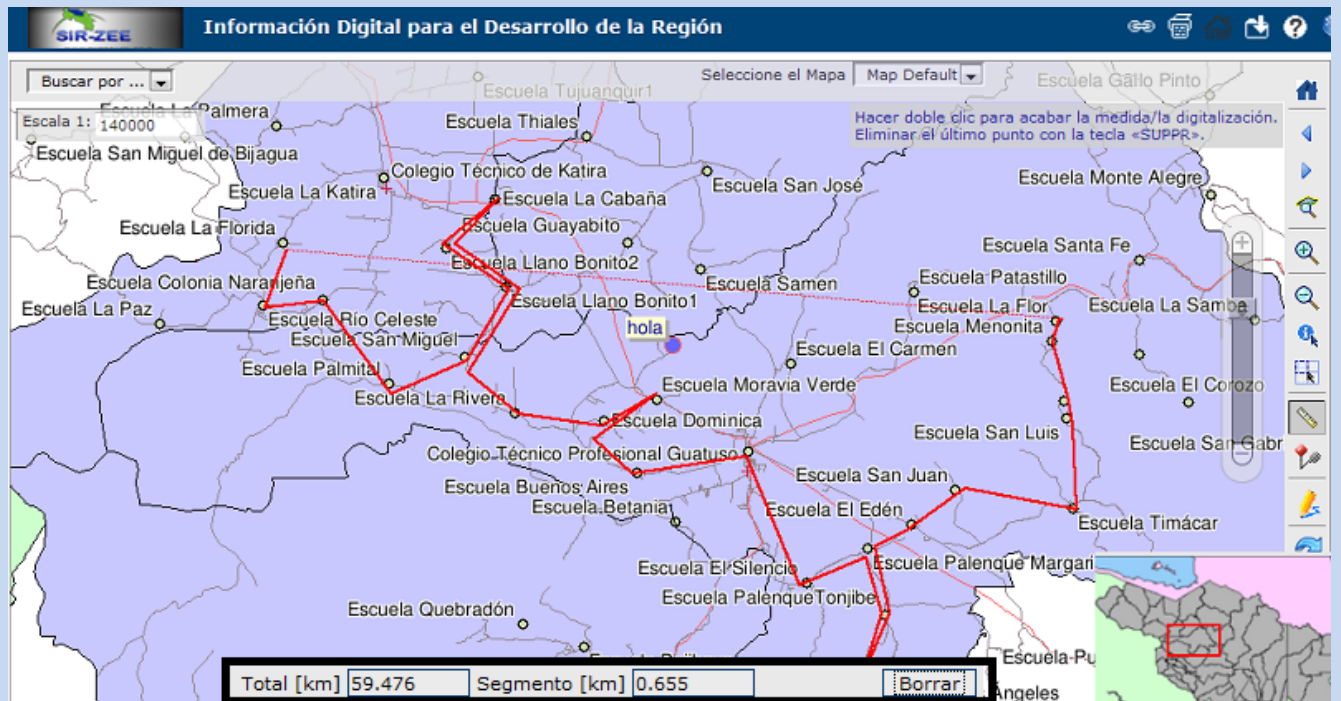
SIR-ZEE
Información Digital para el Desarrollo de la Región

Buscar por ...
Seleccione el Mapa Map Default
Escala 1: 140000

Hacer doble clic para acabar la medida/la digitalización.
Eliminar el último punto con la tecla «SUPPR».

Escuela Tujuanquir1
Escuela Gallo Pinto
Escuela La Palmera
Escuela Thiales
Escuela San Miguel de Bijagua
Colegio Técnico de Katira
Escuela La Katira
Escuela La Cabaña
Escuela San José
Escuela Monte Alegre
Escuela La Florida
Escuela Guayabito
Escuela Santa Fe
Escuela Llano Bonito2
Escuela Samen
Escuela Patastillo
Escuela Colonia Naranjeña
Escuela Llano Bonito1
Escuela La Flor
Escuela La Samba
Escuela La Paz
Escuela Río Celeste
Escuela Menonita
hola
Escuela San Miguel
Escuela El Carmen
Escuela Palmital
Escuela Moravia Verde
Escuela El Corozo
Escuela La Rivera
Escuela Dominica
Escuela San Luis
Colegio Técnico Profesional Guatuso
Escuela San Gabr
Escuela San Juan
Escuela Buenos Aires
Escuela Betania
Escuela El Edén
Escuela Timácar
Escuela El Silencio
Escuela Palenque Margari
Escuela PalenqueTonjibe
Escuela Quebradón
Escuela Pu
Angeles

Total [km] 59.476 Segmento [km] 0.655 Borrar